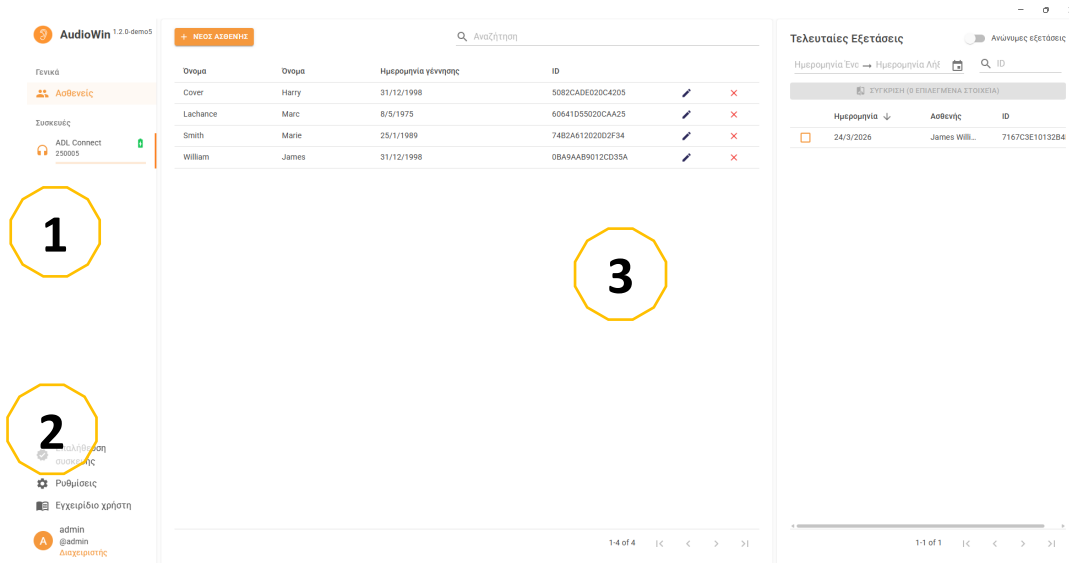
AudioWin 1.2.0-demo5

Γενικά

Ασθενείς

Συσκευές

ADL Connect
250005

1

2

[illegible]λήθευση συσκευής

Ρυθμίσεις

Εγχειρίδιο χρήστη

A admin
@admin
Διαχειριστής

+ ΝΕΟΣ ΑΣΘΕΝΗΣ

Αναζήτηση

| Όνομα | Όνομα | Ημερομηνία γέννησης | ID |
|---|---|---|---|
| Cover | Harry | 31/12/1998 | 5082CADE020C4205 |
| Lachance | Marc | 8/5/1975 | 60641D55020CAA25 |
| Smith | Marie | 25/1/1989 | 74B2A612020D2F34 |
| William | James | 31/12/1998 | 0BA9AAB9012CD35A |

3

1-4 of 4

Τελευταίες Εξετάσεις

Ανώνυμες εξετάσεις

Ημερομηνία Ένα → Ημερομηνία Λήξ

ID

ΣΥΓΚΡΙΣΗ (0 ΕΠΙΛΕΓΜΕΝΑ ΣΤΟΙΧΕΙΑ)

| Ημερομηνία ↓ | Ασθενής | ID |
|---|---|---|
| 24/3/2026 | James Willi... | 7167C3E10132B4 |

1-1 of 1